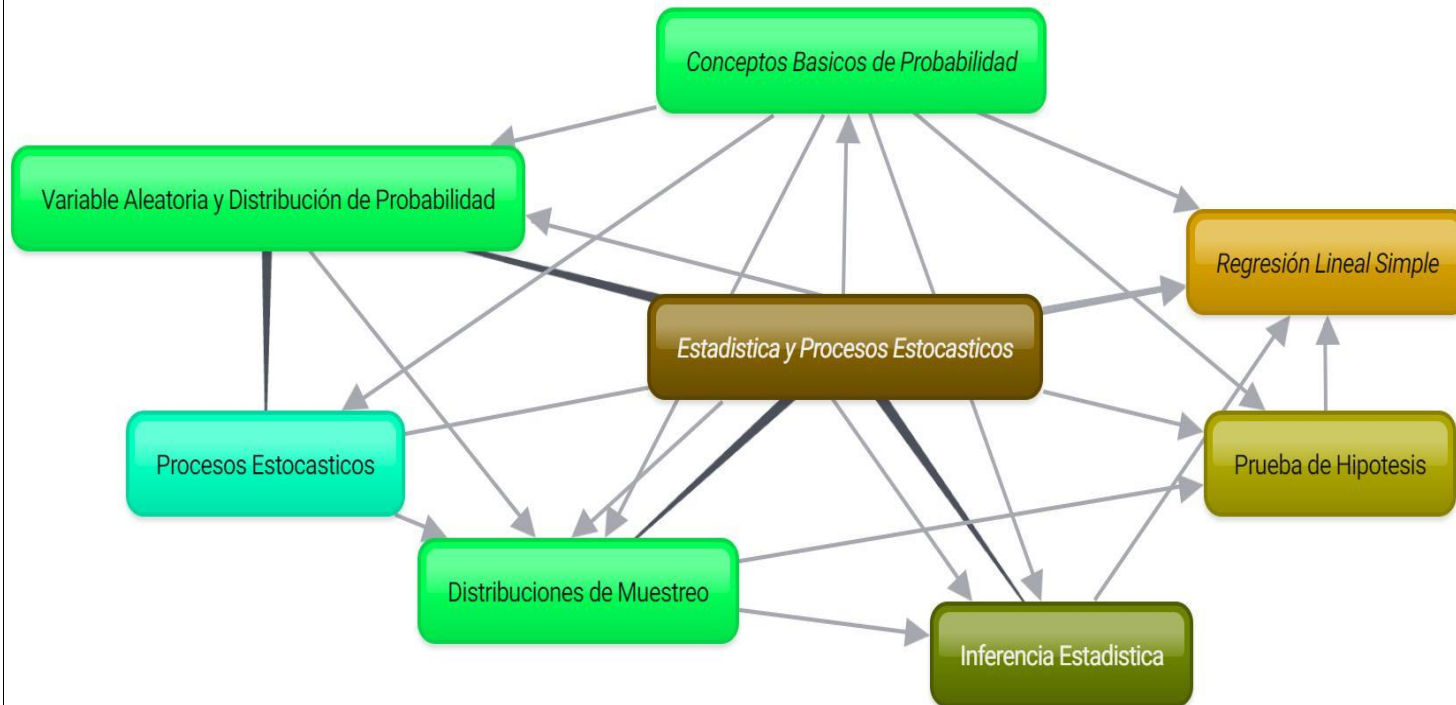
Conceptos Basicos de Probabilidad

Variable Aleatoria y Distribución de Probabilidad

Regresión Lineal Simple

Estadistica y Procesos Estocasticos

Procesos Estocasticos

Prueba de Hipotesis

Distribuciones de Muestreo

Inferencia Estadistica